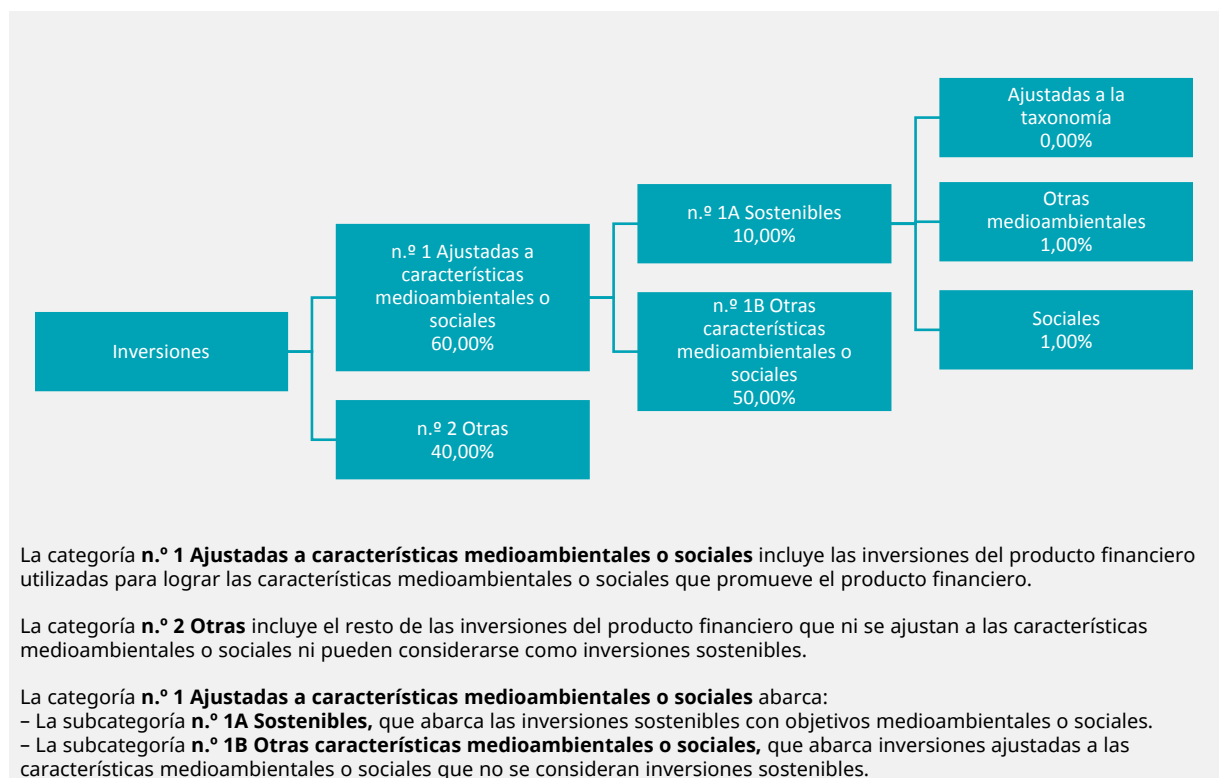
Inversiones

n.º 1 Ajustadas a características medioambientales o sociales
60,00%

n.º 2 Otras
40,00%

n.º 1A Sostenibles
10,00%

n.º 1B Otras características medioambientales o sociales
50,00%

Ajustadas a la taxonomía
0,00%

Otras medioambientales
1,00%

Sociales
1,00%

La categoría **n.º 1 Ajustadas a características medioambientales o sociales** incluye las inversiones del producto financiero utilizadas para lograr las características medioambientales o sociales que promueve el producto financiero.

La categoría **n.º 2 Otras** incluye el resto de las inversiones del producto financiero que ni se ajustan a las características medioambientales o sociales ni pueden considerarse como inversiones sostenibles.

La categoría **n.º 1 Ajustadas a características medioambientales o sociales** abarca:
– La subcategoría **n.º 1A Sostenibles,** que abarca las inversiones sostenibles con objetivos medioambientales o sociales.
– La subcategoría **n.º 1B Otras características medioambientales o sociales,** que abarca inversiones ajustadas a las características medioambientales o sociales que no se consideran inversiones sostenibles.